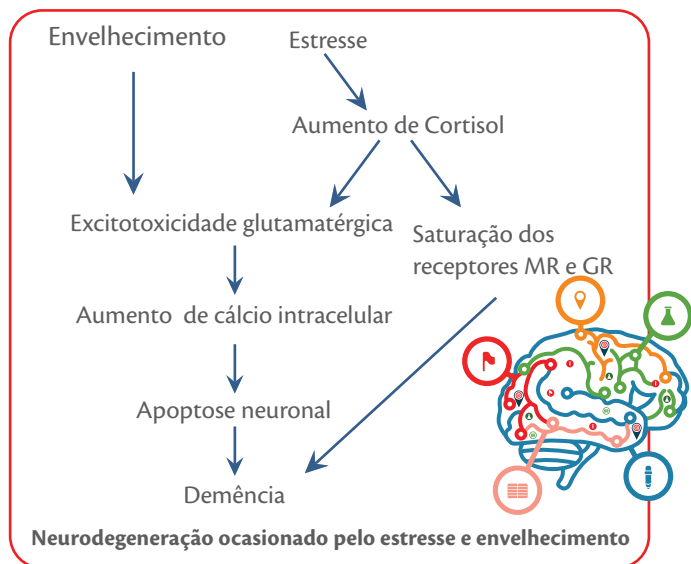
Envelhecimento

Estresse

Aumento de Cortisol

Excitotoxicidade glutamatérgica

Saturação dos receptores MR e GR

Aumento de cálcio intracelular

Apoptose neuronal

Demência

Neurodegeneração ocasionado pelo estresse e envelhecimento